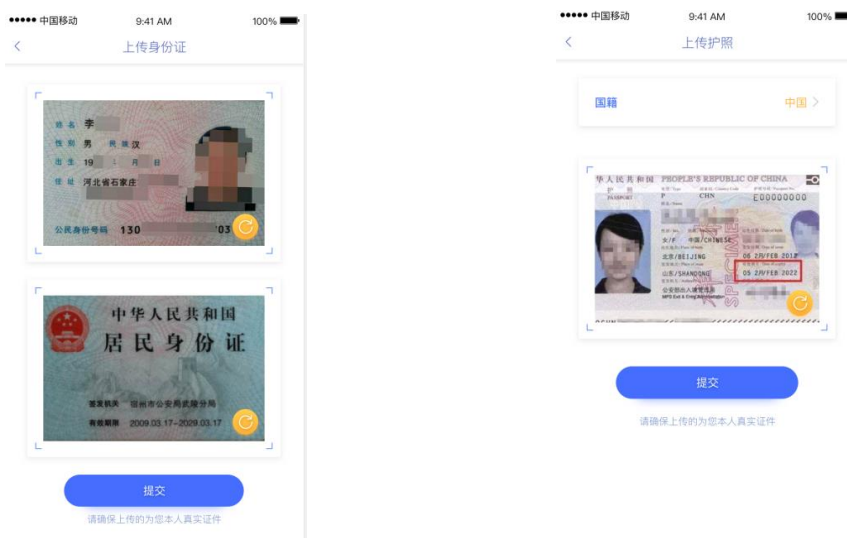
●●●●● 中国移动 9:41 AM 100%

上传身份证

姓名 李
性别 男 民族 汉
出生 19 年 月 日
住址 河北省石家庄
公民身份号码 130 03

中华人民共和国
居民身份证
签发机关 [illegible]市公安局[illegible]分局
有效期限 2009.03.17-2029.03.17

提交

请确保上传的为您本人真实证件

●●●●● 中国移动 9:41 AM 100%

上传护照

国籍 中国 >

中华人民共和国 PEOPLE'S REPUBLIC OF CHINA
护照 PASSPORT P CHN E00000000
女/F 中国/CHINESE
北京/BEIJING 06 ZH/FEB 2012
山东/SHANDONG 05 ZH/FEB 2022
公安部出入境管理局
SPECIMEN

提交

请确保上传的为您本人真实证件